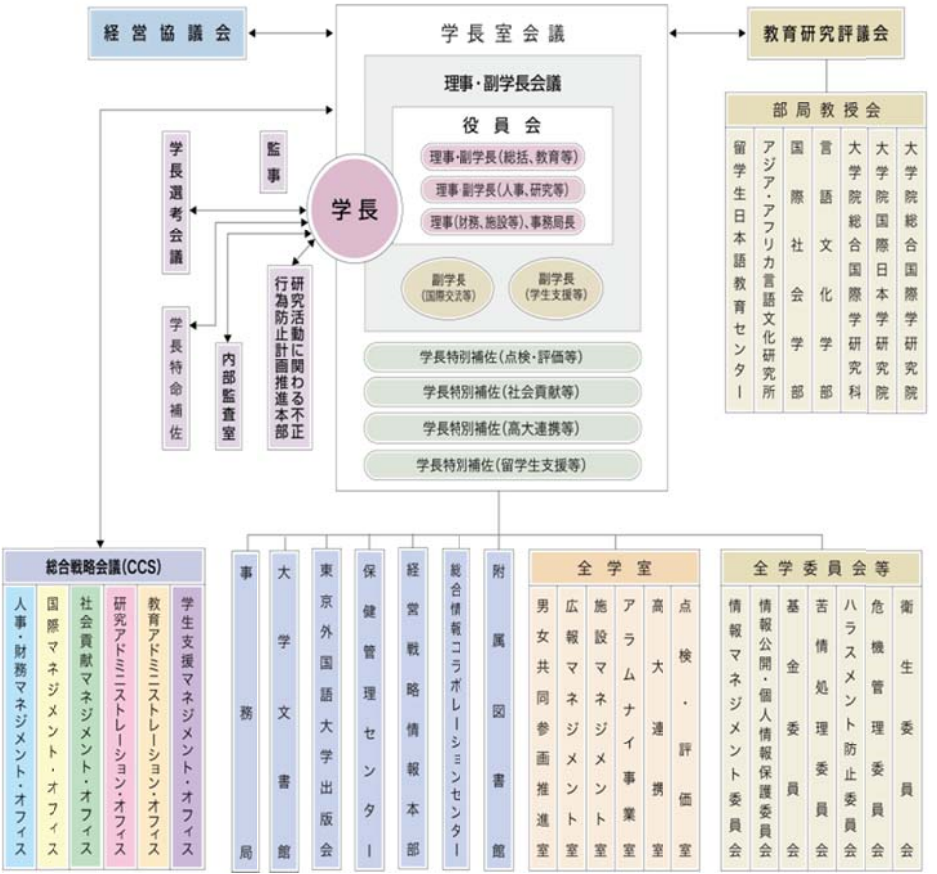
経営協議会

学長室会議

教育研究評議会

理事・副学長会議

役員会

理事・副学長(総括、教育等)

理事・副学長(人事、研究等)

理事(財務、施設等)、事務局長

副学長(国際交流等)

副学長(学生支援等)

学長特別補佐(点検・評価等)

学長特別補佐(社会貢献等)

学長特別補佐(高大連携等)

学長特別補佐(留学生支援等)

学長

監事

学長選考会議

学長特命補佐

内部監査室

研究活動に関わる不正行為防止計画推進本部

部局教授会

留学生日本語教育センター

アジア・アフリカ言語文化研究所

国際社会学部

言語文化学部

大学院総合国際学研究科

大学院国際日本学研究院

大学院総合国際学研究院

総合戦略会議(CCS)

人事・財務マネジメント・オフィス

国際マネジメント・オフィス

社会貢献マネジメント・オフィス

研究アドミニストレーション・オフィス

教育アドミニストレーション・オフィス

学生支援マネジメント・オフィス

事務局

大学文書館

東京外国語大学出版会

保健管理センター

経営戦略情報本部

総合情報コラボレーションセンター

附属図書館

全学室

男女共同参画推進室

広報マネジメント室

施設マネジメント室

アラムナイ事業室

高大連携室

点検・評価室

全学委員会等

情報マネジメント委員会

情報公開・個人情報保護委員会

基金委員会

苦情処理委員会

ハラスメント防止委員会

危機管理委員会

衛生委員会